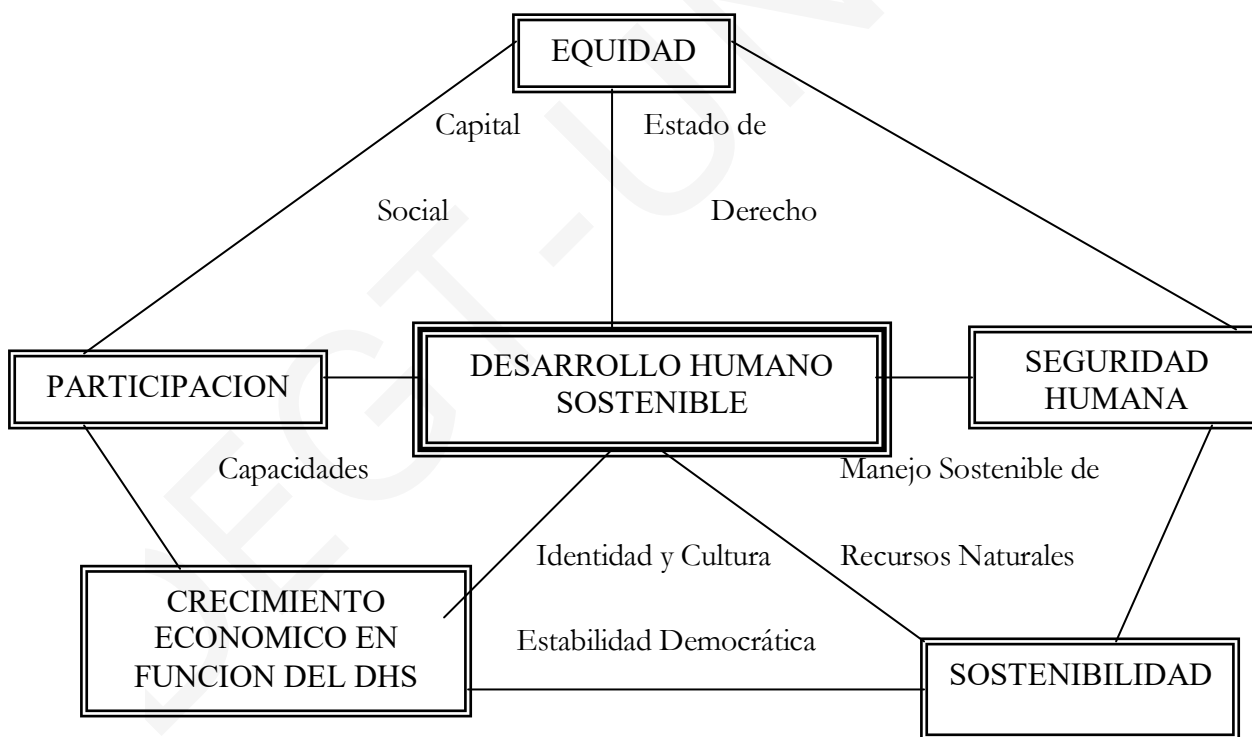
EQUIDAD

Capital

Social

Estado de

Derecho

PARTICIPACION

DESARROLLO HUMANO SOSTENIBLE

SEGURIDAD HUMANA

Capacidades

Manejo Sostenible de

Identidad y Cultura

Recursos Naturales

CRECIMIENTO ECONOMICO EN FUNCION DEL DHS

Estabilidad Democrática

SOSTENIBILIDAD